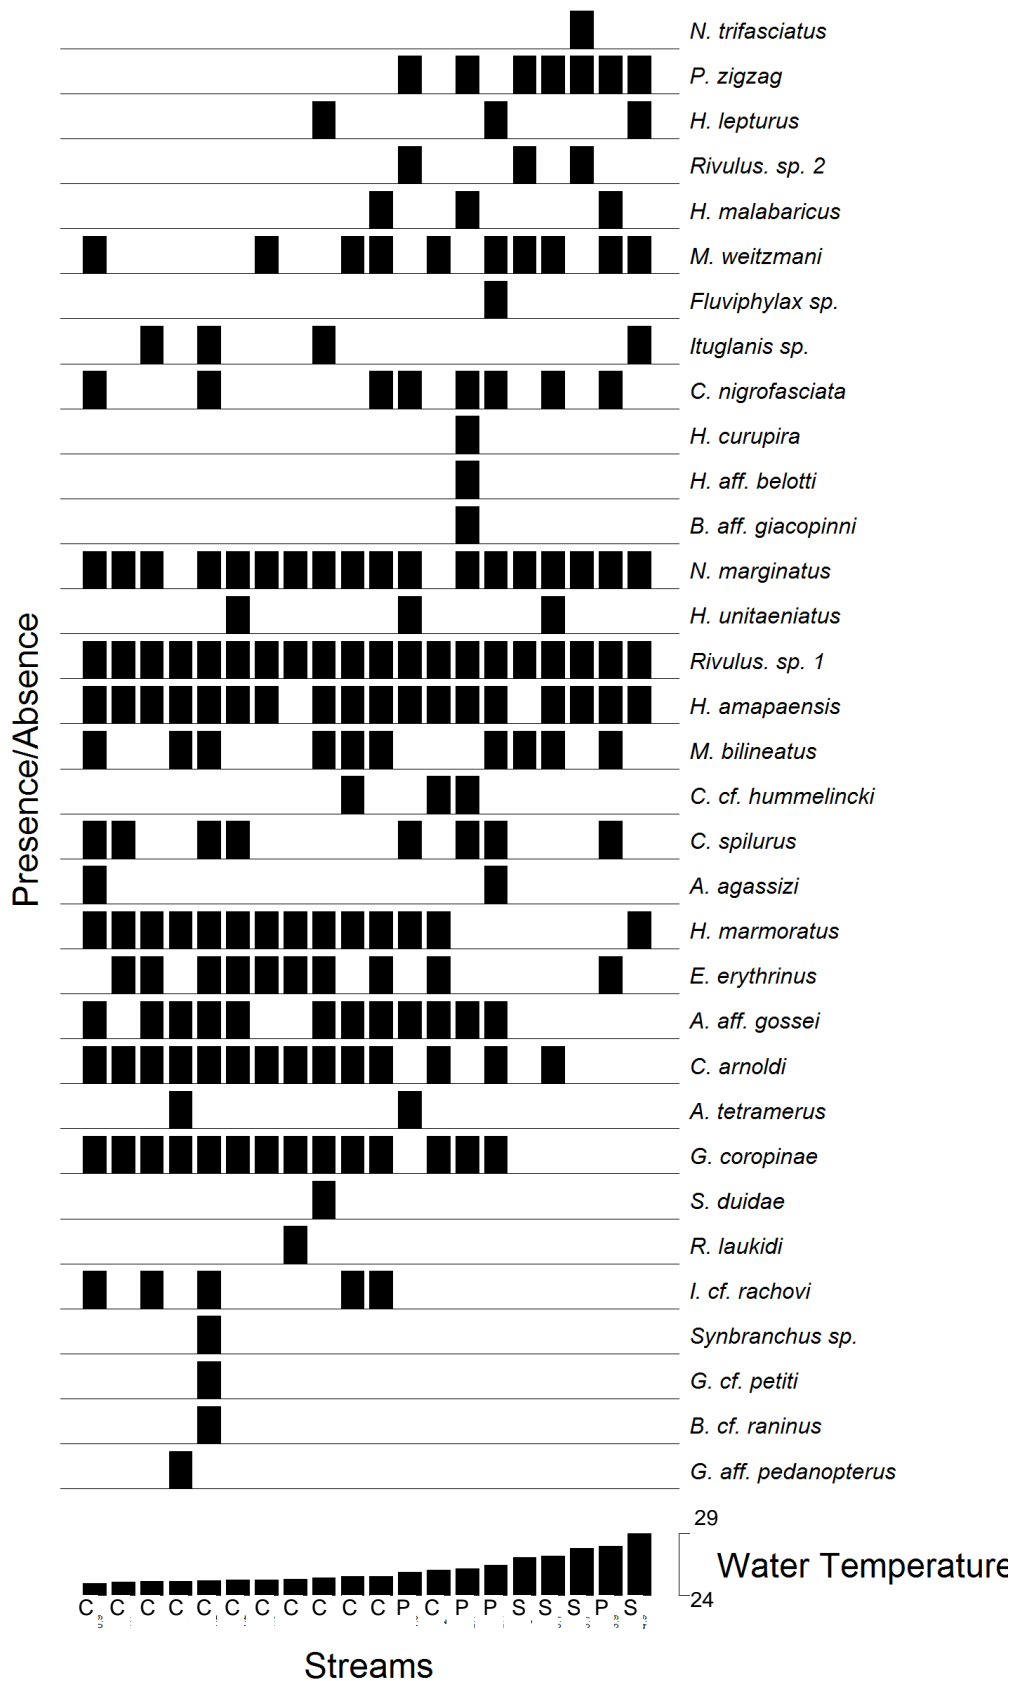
N. trifasciatus
P. zigzag
H. lepturus
Rivulus. sp. 2
H. malabaricus
M. weitzmani
Fluviphylax sp.
Ituglanis sp.
C. nigrofasciata
H. curupira
H. aff. belotti
B. aff. giacopinni
N. marginatus
H. unitaeniatus
Rivulus. sp. 1
H. amapaensis
M. bilineatus
C. cf. hummelincki
C. spilurus
A. agassizi
H. marmoratus
E. erythrinus
A. aff. gossei
C. arnoldi
A. tetramerus
G. coropinae
S. duidae
R. laukidi
I. cf. rachovi
Synbranchus sp.
G. cf. petiti
B. cf. raninus
G. aff. pedanopterus

Presence/Absence

29
Water Temperature
24

C C C C C C C C C C C P C P P S S S P S

Streams